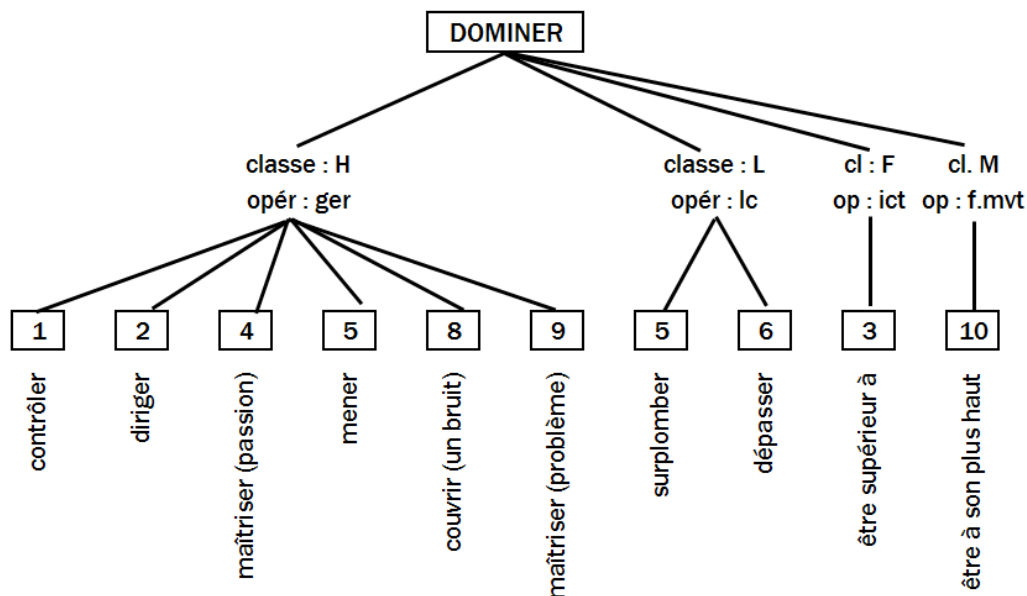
DOMINER

classe : H
opér : ger

classe : L
opér : lc

cl : F
op : ict

cl. M
op : f.mvt

1
contrôler

2
diriger

4
maîtriser (passion)

5
mener

8
couvrir (un bruit)

9
maîtriser (problème)

5
surplomber

6
dépasser

3
être supérieur à

10
être à son plus haut